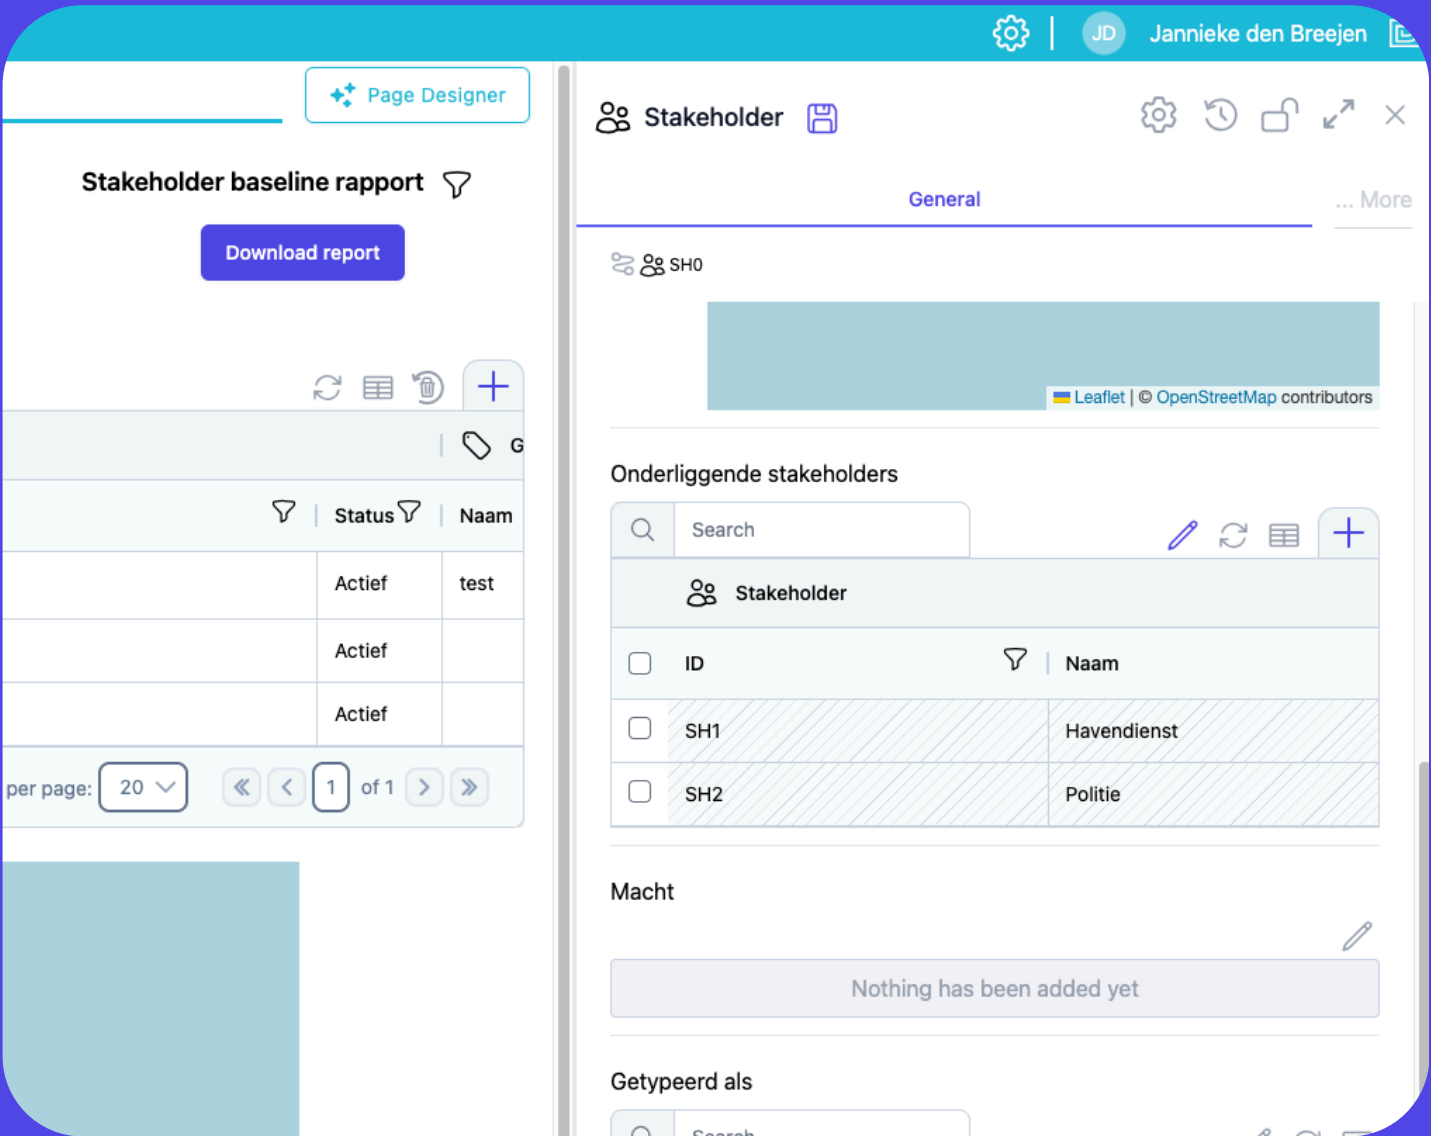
JD Jannieke den Breejen

Page Designer

Stakeholder baseline rapport

Download report

G

Status

Naam

Actief

test

Actief

Actief

per page: 20

1 of 1

Stakeholder

General

... More

SH0

Leaflet | © OpenStreetMap contributors

Onderliggende stakeholders

Search

Stakeholder

| | ID | Naam |
|---|---|---|
| | SH1 | Havendienst |
| | SH2 | Politie |

Macht

Nothing has been added yet

Getypeerd als

Search